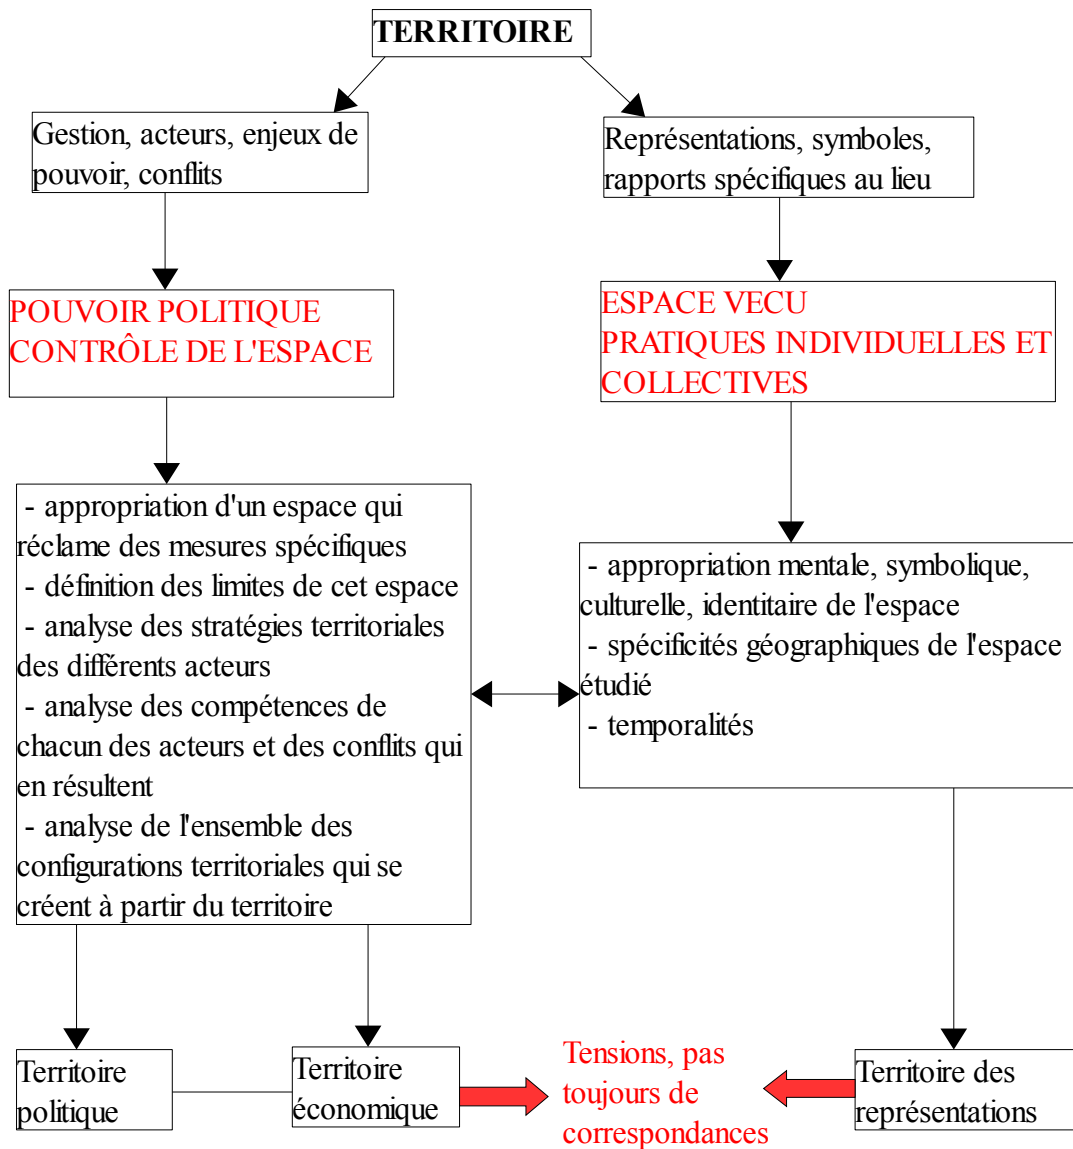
TERRITOIRE

Gestion, acteurs, enjeux de pouvoir, conflits

Représentations, symboles, rapports spécifiques au lieu

POUVOIR POLITIQUE
CONTRÔLE DE L'ESPACE

ESPACE VECU
PRATIQUES INDIVIDUELLES ET COLLECTIVES

- appropriation d'un espace qui réclame des mesures spécifiques
- définition des limites de cet espace
- analyse des stratégies territoriales des différents acteurs
- analyse des compétences de chacun des acteurs et des conflits qui en résultent
- analyse de l'ensemble des configurations territoriales qui se créent à partir du territoire

- appropriation mentale, symbolique, culturelle, identitaire de l'espace
- spécificités géographiques de l'espace étudié
- temporalités

Territoire politique

Territoire économique

Tensions, pas toujours de correspondances

Territoire des représentations